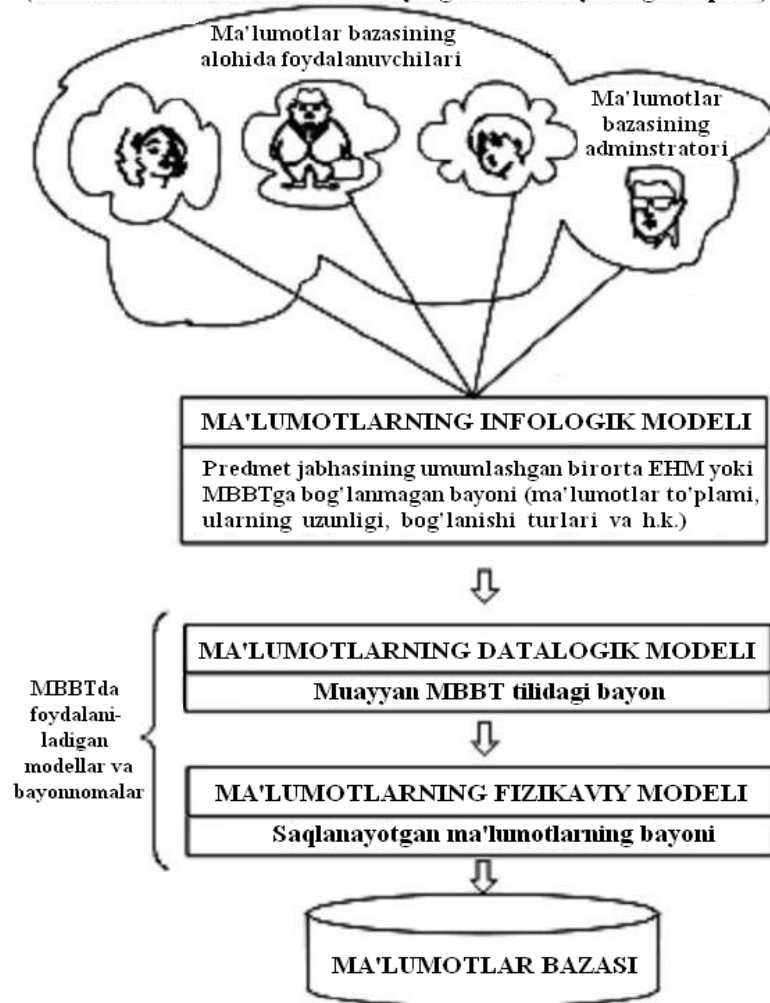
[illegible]

Ma'lumotlar bazasining alohida foydalanuvchilari

Ma'lumotlar bazasining adminstratori

MA'LUMOTLARNING INFOLOGIK MODELI

Predmet jabhasining umumlashgan birorta EHM yoki MBBTga bog'lanmagan bayoni (ma'lumotlar to'plami, ularning uzunligi, bog'lanishi turlari va h.k.)

MBBTda foydalaniladigan modellar va bayonnomalar

MA'LUMOTLARNING DATALOGIK MODELI

Muayyan MBBT tilidagi bayon

MA'LUMOTLARNING FIZIKAVIY MODELI

Saqlanayotgan ma'lumotlarning bayoni

MA'LUMOTLAR BAZASI